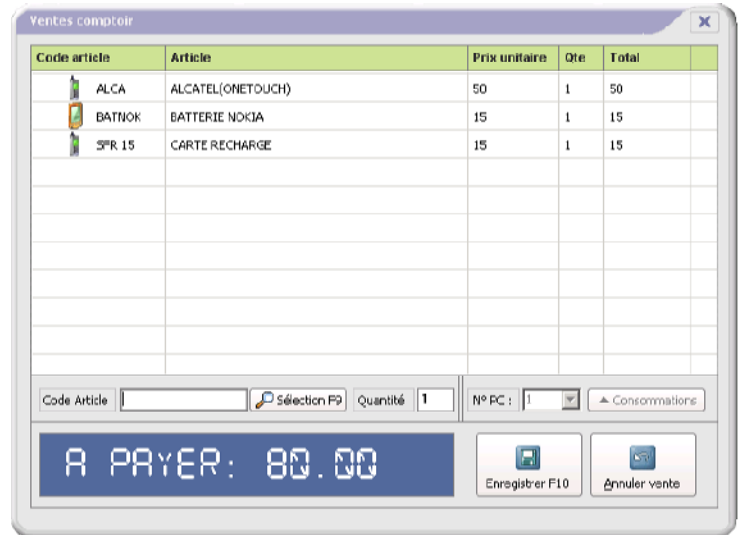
Ventes comptoir

| Code article | Article | Prix unitaire | Qte | Total |
|---|---|---|---|---|
| ALCA | ALCATEL(ONETOUCH) | 50 | 1 | 50 |
| BATNOK | BATTERIE NOKIA | 15 | 1 | 15 |
| SFR 15 | CARTE RECHARGE | 15 | 1 | 15 |

Code Article | Sélection F9 | Quantité | 1 | N° PC : | 1 | Consommations

A PAYER: 80.00

Enregistrer F10

Annuler vente